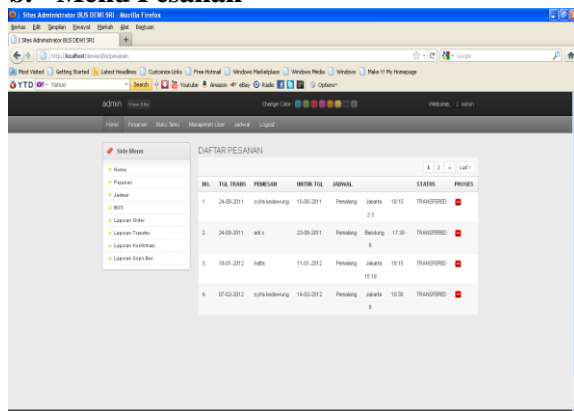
3. Menu Pesanan

| Sites Administrator BUS DEWI SRI - Mozilla Firefox

Berkas Edit Tampilan Riwayat Markah Alat Bantuan

| Sites Administrator BUS DEWI SRI

http://localhost/dewisri/be/pesanan

Most Visited Getting Started Latest Headlines Customize Links Free Hotmail Windows Marketplace Windows Media Windows Make Y! My Homepage

YTD Yahoo Search Youtube Amazon eBay Radio Options

admin View Site Change Color Welcome, : admin

Home Pesanan Buku Tamu Manajemen User Jadwal Logout

Side Menu
Home
Pesanan
Jadwal
BUS
Laporan Order
Laporan Transfer
Laporan Konfirmasi
Laporan Sopir Bus

DAFTAR PESANAN

1 2 > Last›

| NO. | TGL TRANS | PEMESAN | UNTUK TGL | JADWAL | | | STATUS | PROSES |
|---|---|---|---|---|---|---|---|---|
| 1. | 24-09-2011 | syifa kedawung | 10-09-2011 | Pemalang | Jakarta 23 | 18:15 | TRANSFERED | |
| 2. | 24-09-2011 | adi s | 23-09-2011 | Pemalang | Bandung 6 | 17:30 | TRANSFERED | |
| 3. | 18-01-2012 | hafits | 11-01-2012 | Pemalang | Jakarta 15 19 | 18:15 | TRANSFERED | |
| 4. | 07-02-2012 | syifa kedawung | 14-02-2012 | Pemalang | Jakarta 6 | 18:30 | TRANSFERED | |